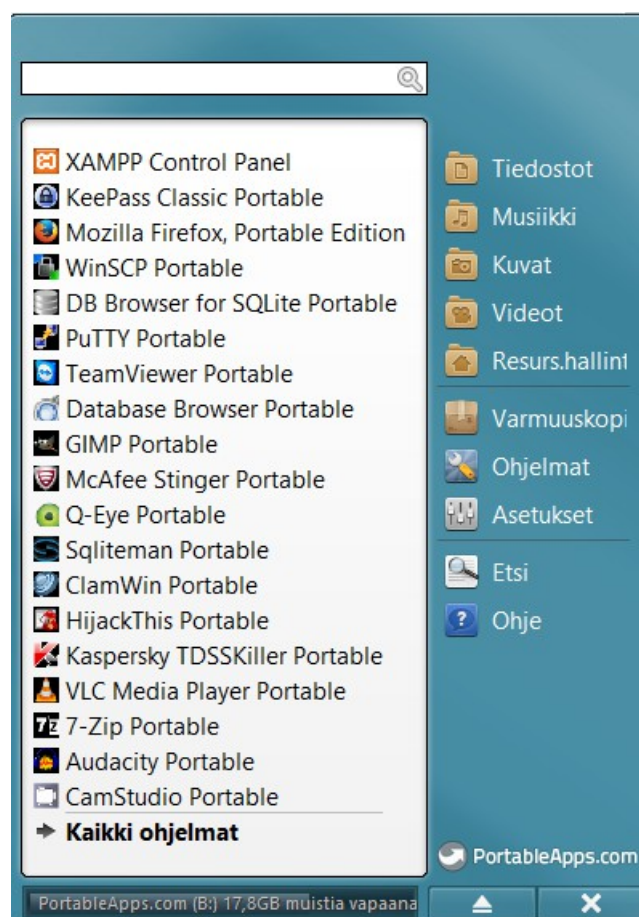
XAMPP Control Panel
KeePass Classic Portable
Mozilla Firefox, Portable Edition
WinSCP Portable
DB Browser for SQLite Portable
PuTTY Portable
TeamViewer Portable
Database Browser Portable
GIMP Portable
McAfee Stinger Portable
Q-Eye Portable
Sqliteman Portable
ClamWin Portable
HijackThis Portable
Kaspersky TDSSKiller Portable
VLC Media Player Portable
7-Zip Portable
Audacity Portable
CamStudio Portable
Kaikki ohjelmat

Tiedostot
Musiikki
Kuvat
Videot
Resurs.hallint
Varmuuskopi
Ohjelmat
Asetukset
Etsi
Ohje

PortableApps.com

PortableApps.com (B:) 17,8GB muistia vapaana